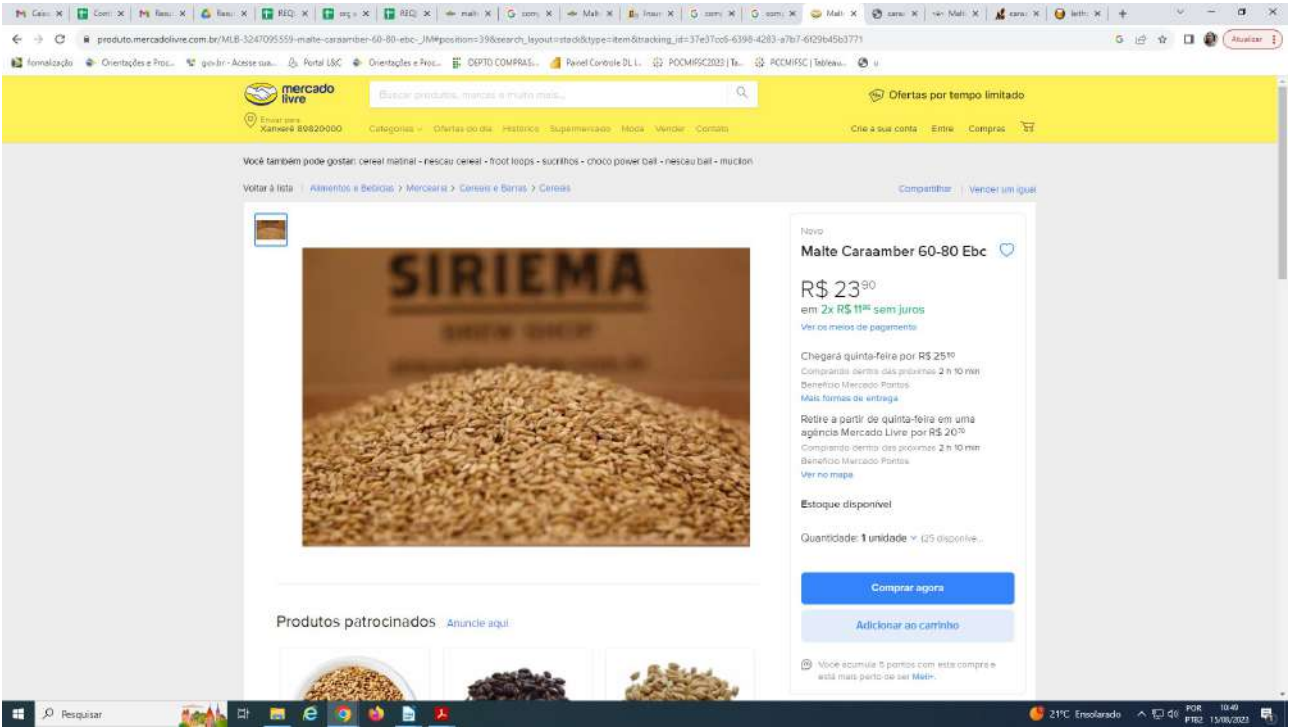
produto.mercadolivre.com.br/MLB-3247095559-malte-caraamber-60-80-ebc-_JM#position=39&search_layout=stack&type=item&tracking_id=37e37cc6-6398-4283-a7b7-6f29b45b3771

Atualizar

formalização Orientações e Proc... gov.br - Acesse sua... Portal L&C Orientações e Proc... DEPTO COMPRAS... Painel Controle DL I... POCMIFSC2023 | Ta... PCCMIFSC | Tableau...

mercado livre

Buscar produtos, marcas e muito mais...

Ofertas por tempo limitado

Enviar para Xanxerê 89820000

Categorias Ofertas do dia Histórico Supermercado Moda Vender Contato

Crie a sua conta Entre Compras

Você também pode gostar: cereal matinal - nescau cereal - froot loops - sucrilhos - choco power ball - nescau ball - mucilon

Voltar à lista | Alimentos e Bebidas > Mercearia > Cereais e Barras > Cereais

Compartilhar | Vender um igual

SIRIEMA

Novo

Malte Caraamber 60-80 Ebc

R$ 23$^{90}$

em 2x R$ 11$^{95}$ sem juros

Ver os meios de pagamento

Chegará quinta-feira por R$ 25$^{10}$

Comprando dentro das próximas 2 h 10 min

Benefício Mercado Pontos

Mais formas de entrega

Retire a partir de quinta-feira em uma agência Mercado Livre por R$ 20$^{70}$

Comprando dentro das próximas 2 h 10 min

Benefício Mercado Pontos

Ver no mapa

Estoque disponível

Quantidade: 1 unidade (25 disponíve...

Comprar agora

Adicionar ao carrinho

Você acumula 5 pontos com esta compra e está mais perto de ser Meli+.

Produtos patrocinados Anuncie aqui

Pesquisar

21°C Ensolarado POR PTB2 10:49 15/08/2023